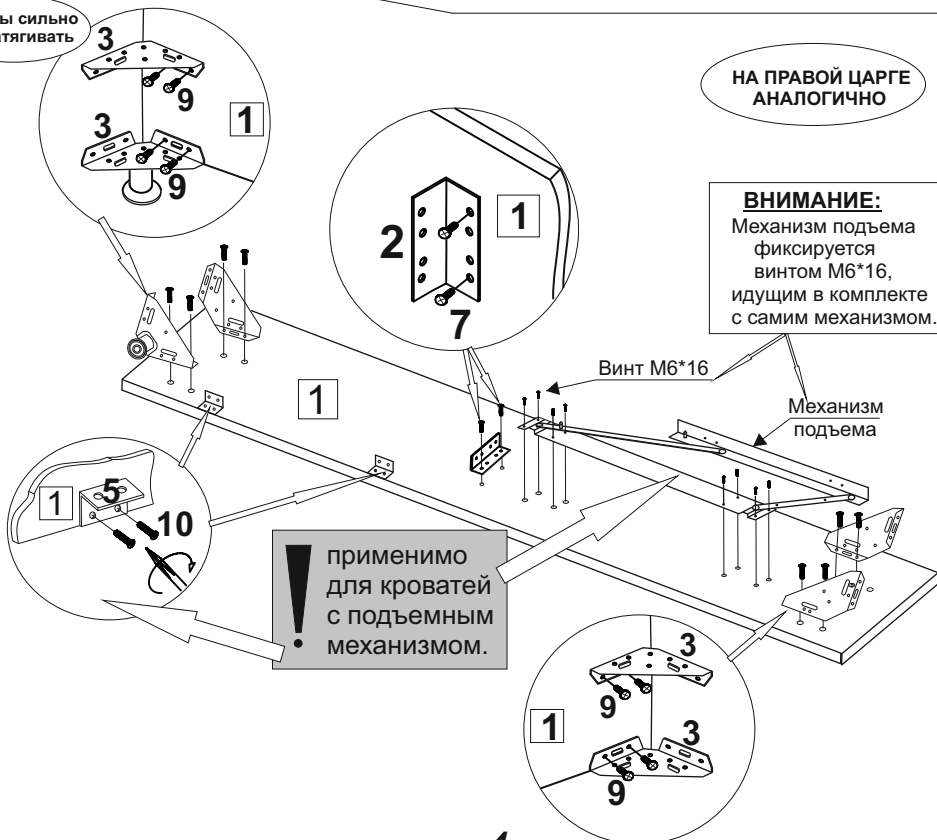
ы сильно
тягивать

3
9
3
9
1

НА ПРАВОЙ ЦАРГЕ АНАЛОГИЧНО

2
1
7

ВНИМАНИЕ:
Механизм подъема фиксируется винтом М6*16, идущим в комплекте с самим механизмом.

Винт М6*16

1

Механизм подъема

1
5
10

применимо для кроватей с подъемным механизмом.

3
9
1
3
9

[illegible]